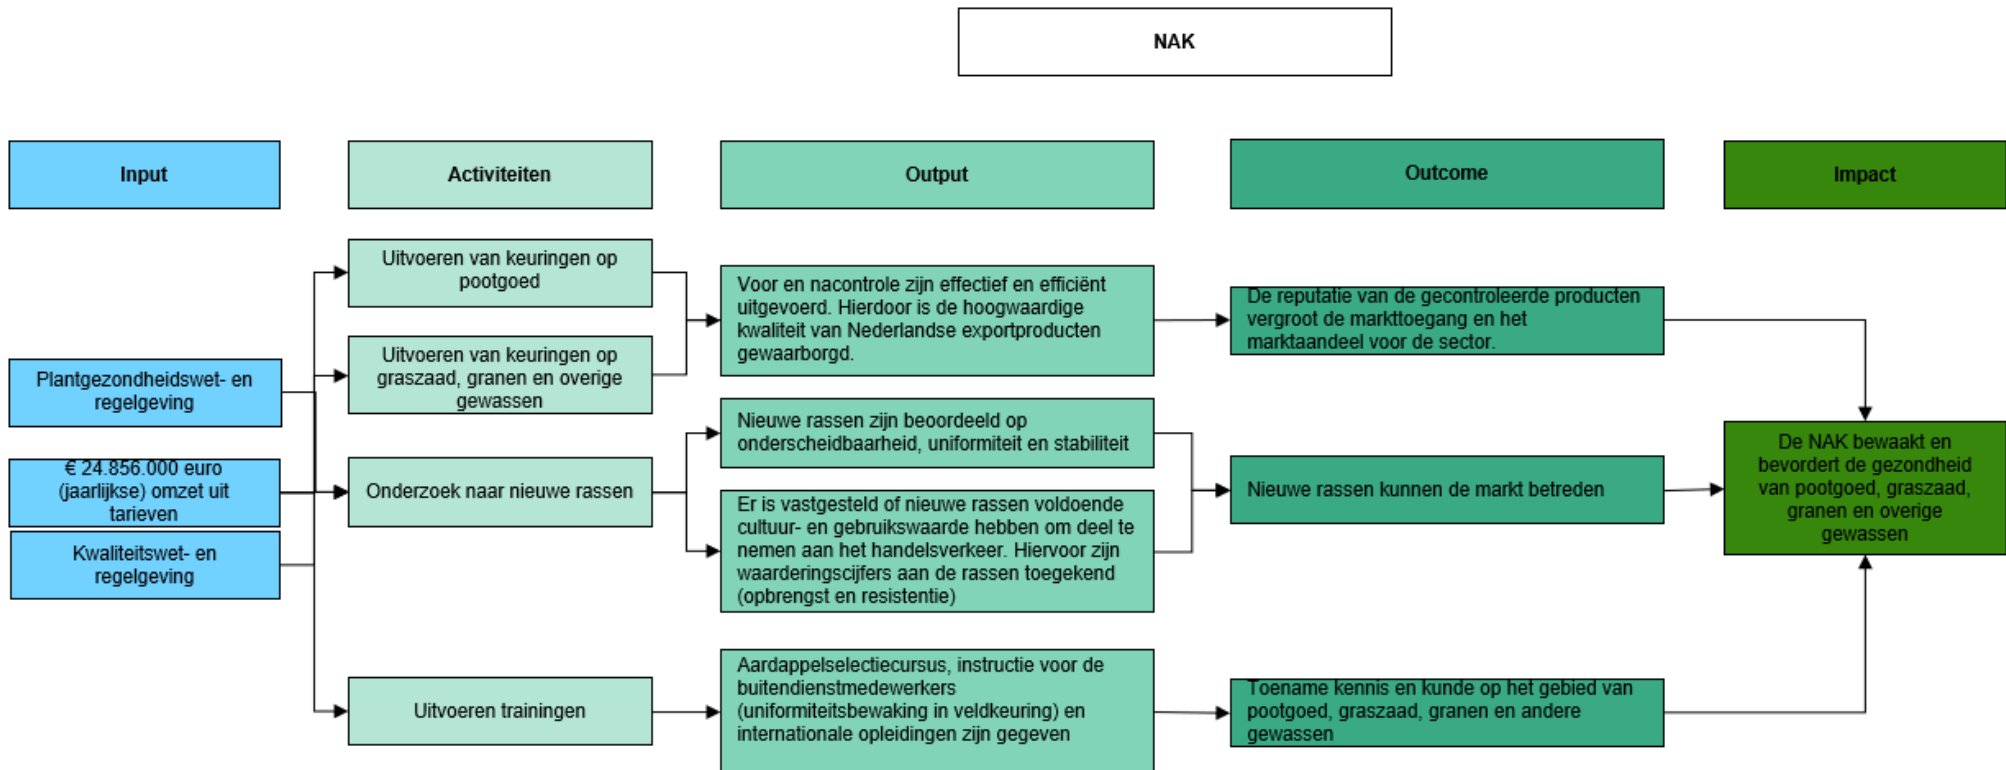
NAK

Input

Activiteiten

Output

Outcome

Impact

Plantgezondheidswet- en regelgeving

€ 24.856.000 euro (jaarlijkse) omzet uit tarieven

Kwaliteitswet- en regelgeving

Uitvoeren van keuringen op pootgoed

Uitvoeren van keuringen op graszaad, granen en overige gewassen

Onderzoek naar nieuwe rassen

Uitvoeren trainingen

Voor en nacontrole zijn effectief en efficiënt uitgevoerd. Hierdoor is de hoogwaardige kwaliteit van Nederlandse exportproducten gewaarborgd.

Nieuwe rassen zijn beoordeeld op onderscheidbaarheid, uniformiteit en stabiliteit

Er is vastgesteld of nieuwe rassen voldoende cultuur- en gebruikswaarde hebben om deel te nemen aan het handelsverkeer. Hiervoor zijn waarderingscijfers aan de rassen toegekend (opbrengst en resistentie)

Aardappelselectiecursus, instructie voor de buitendienstmedewerkers (uniformiteitsbewaking in veldkeuring) en internationale opleidingen zijn gegeven

De reputatie van de gecontroleerde producten vergroot de markttoegang en het marktaandeel voor de sector.

Nieuwe rassen kunnen de markt betreden

Toename kennis en kunde op het gebied van pootgoed, graszaad, granen en andere gewassen

De NAK bewaakt en bevordert de gezondheid van pootgoed, graszaad, granen en overige gewassen